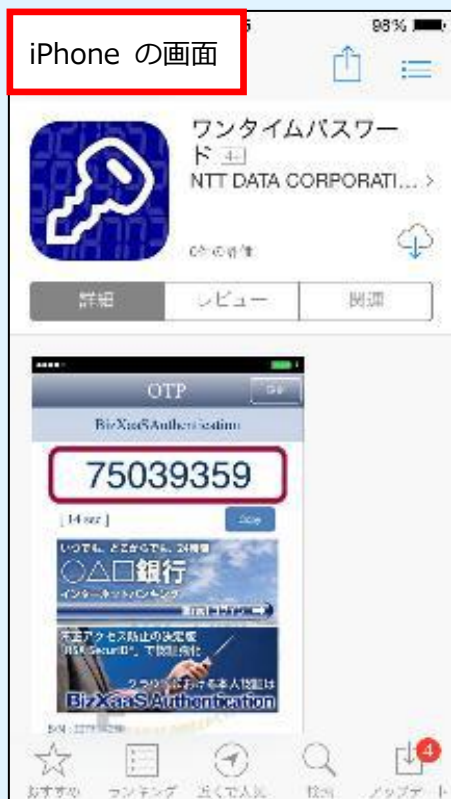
iPhone の画面

98%

ワンタイムパスワード 4+
NTT DATA CORPORATI... >

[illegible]

詳細　レビュー　関連

OTP

BizXaaS Authentication

75039359

[ 14 sec ]

いつでも、どこからでも、24時間
○△□銀行
インターネットバンキング

BizXaaS Authentication

おすすめ　ランキング　近くで人気　検索　アップデート

4